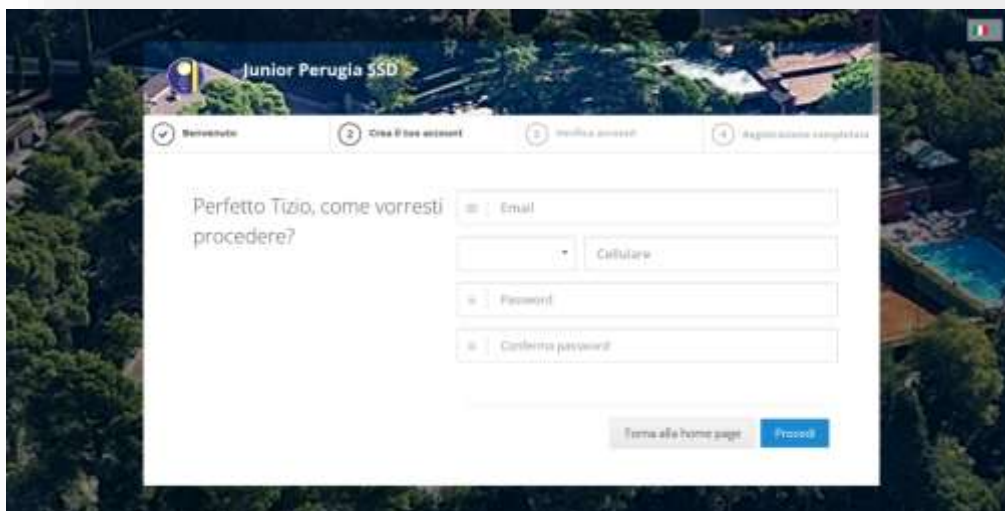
Junior Perugia SSD

Benvenuto

2 Crea il tuo account

3 Verifica account

4 Registrazione completata

Perfetto Tizio, come vorresti procedere?

Email

Cellulare

Password

Conferma password

Torna alla home page

Procedi